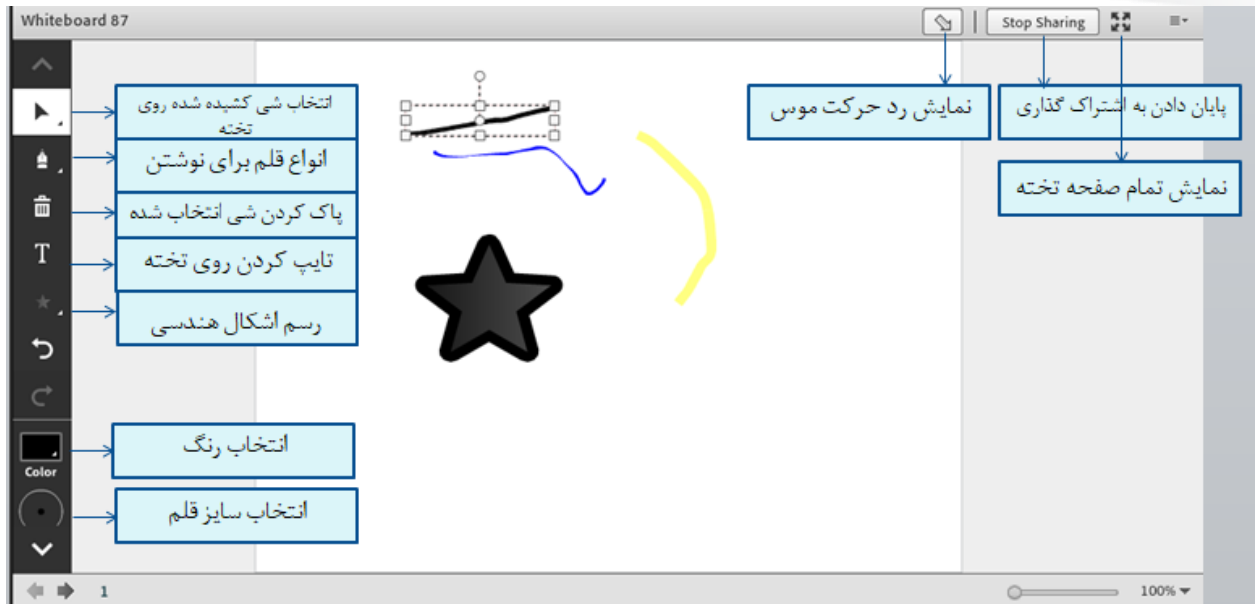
Whiteboard 87

Stop Sharing

نمایش رد حرکت موس

پایان دادن به اشتراک گذاری

نمایش تمام صفحه تخته

انتخاب شی کشیده شده روی تخته

انواع قلم برای نوشتن

پاک کردن شی انتخاب شده

T

تایپ کردن روی تخته

رسم اشکال هندسی

Color

انتخاب رنگ

انتخاب سایز قلم

1

100%